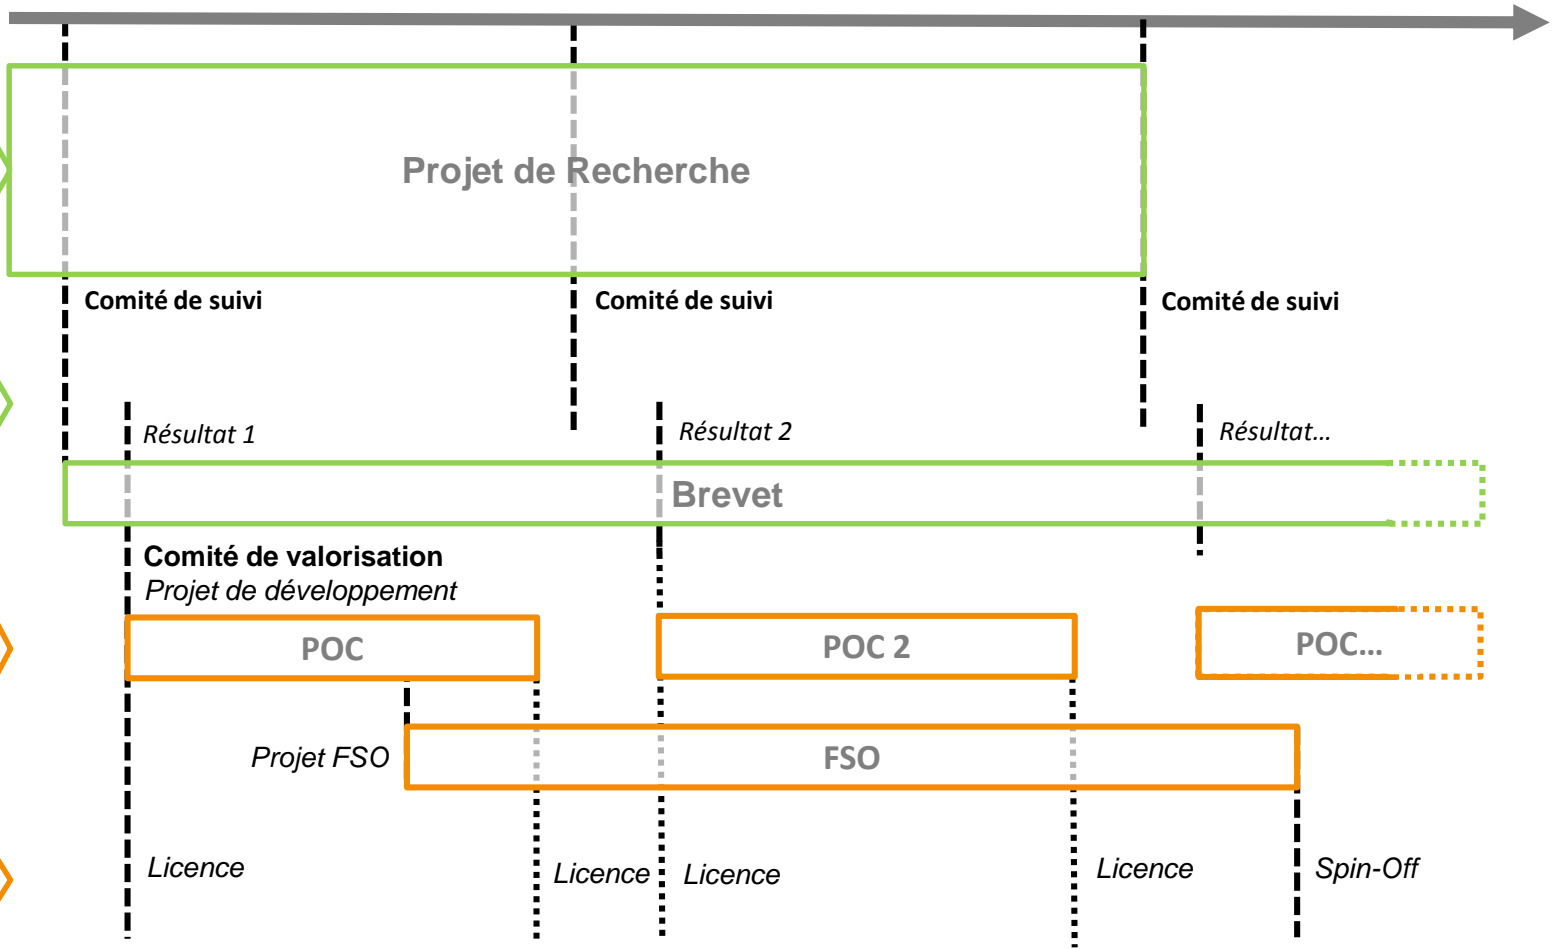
Projet de Recherche

Comité de suivi

Comité de suivi

Comité de suivi

Résultat 1

Résultat 2

Résultat...

Brevet

Comité de valorisation
Projet de développement

POC

POC 2

POC...

Projet FSO

FSO

Licence

Licence

Licence

Licence

Spin-Off